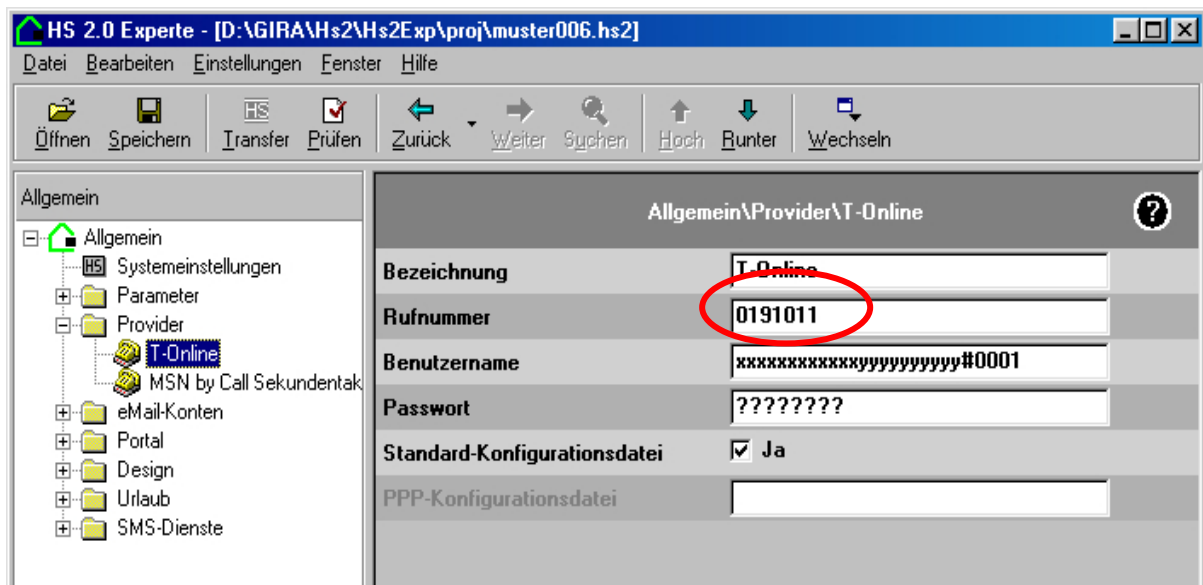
HS 2.0 Experte - [D:\GIRA\Hs2\Hs2Exp\proj\muster006.hs2]

Datei Bearbeiten Einstellungen Fenster Hilfe

Öffnen Speichern HS Transfer Prüfen Zurück Weiter Suchen Hoch Runter Wechseln

Allgemein

Allgemein
HS Systemeinstellungen
Parameter
Provider
T-Online
MSN by Call Sekundentak
eMail-Konten
Portal
Design
Urlaub
SMS-Dienste

Allgemein\Provider\T-Online

| | |
|---|---|
| Bezeichnung | T-Online |
| Rufnummer | 0191011 |
| Benutzername | xxxxxxxxxxxxyyyyyyyyyy#0001 |
| Passwort | ???????? |
| Standard-Konfigurationsdatei | Ja |
| PPP-Konfigurationsdatei | |